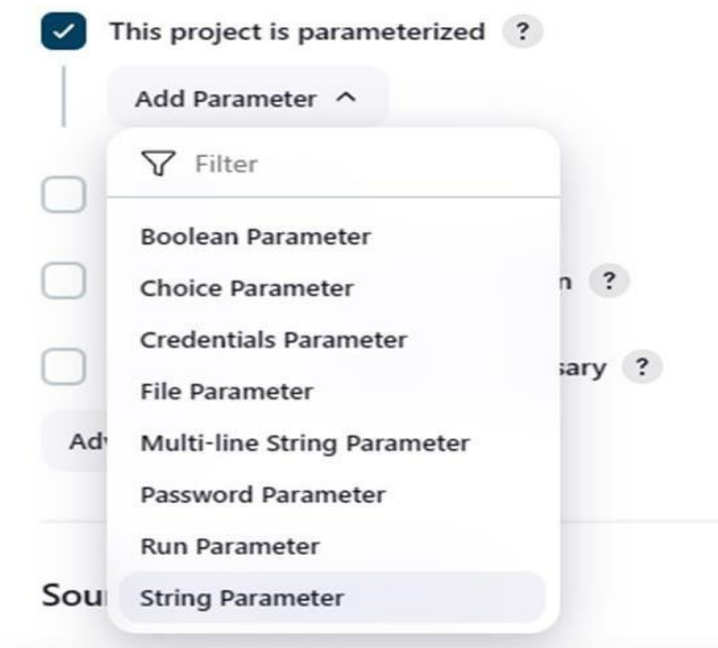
This project is parameterized ?

Add Parameter ^

Filter

Boolean Parameter
Choice Parameter
Credentials Parameter
File Parameter
Multi-line String Parameter
Password Parameter
Run Parameter
String Parameter

n ?

sary ?

Adv

Sou